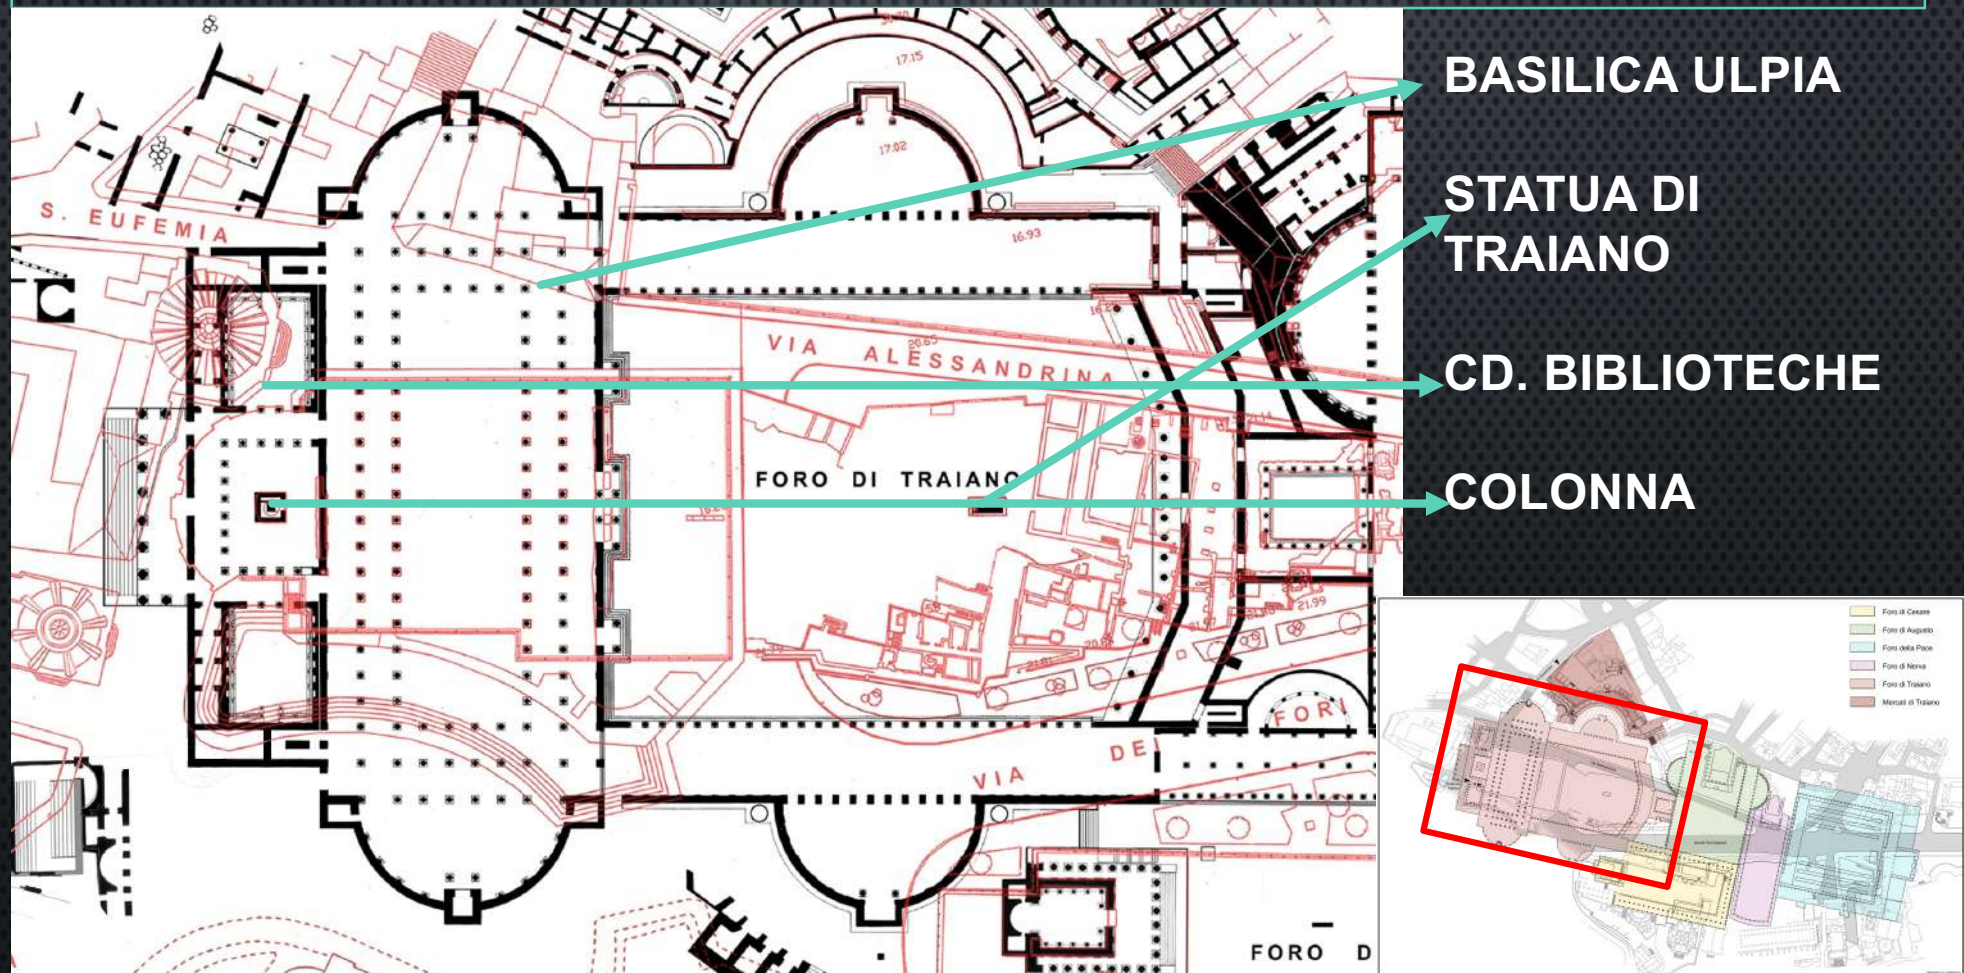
S. EUFEMIA

17.15

17.02

16.93

VIA ALESSANDRINA

FORO DI TRAIANO

21.99

FORI

VIA DEI

FORO D

BASILICA ULPIA

STATUA DI TRAIANO

CD. BIBLIOTECHE

COLONNA

Foro di Cesare
Foro di Augusto
Foro della Pace
Foro di Nerva
Foro di Traiano
Mercati di Traiano